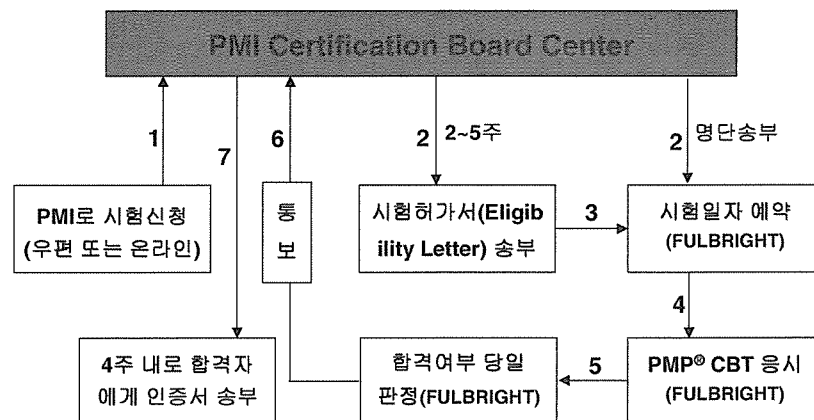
PMI Certification Board Center

1

7

6

2 2~5주

2 명단송부

PMI로 시험신청 (우편 또는 온라인)

통보

시험허가서(Eligibility Letter) 송부

3

시험일자 예약 (FULBRIGHT)

4

4주 내로 합격자에게 인증서 송부

합격여부 당일 판정(FULBRIGHT)

5

PMP® CBT 응시 (FULBRIGHT)